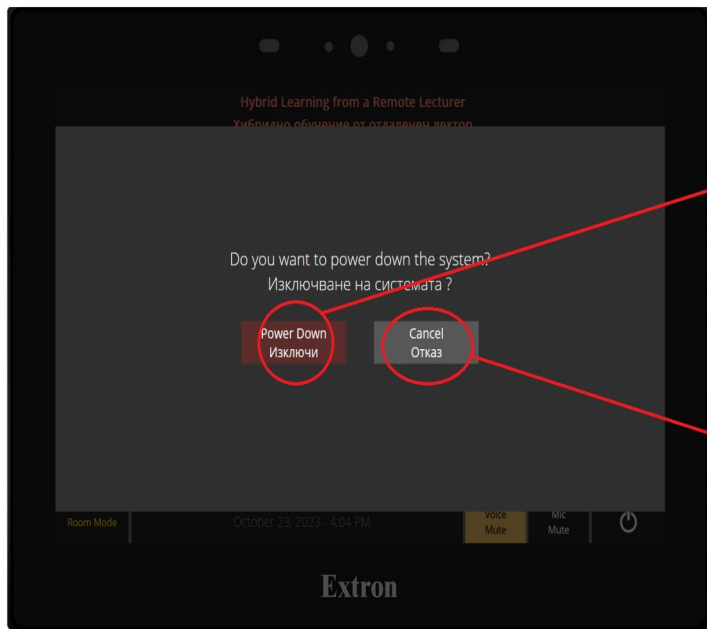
Hybrid Learning from a Remote Lecturer

Хибридно обучение от отдалечен лектор

Do you want to power down the system?
Изключване на системата ?

Power Down
Изключи

Cancel
Отказ

Room Mode

October 23, 2023 - 4:04 PM

Voice
Mute

Mic
Mute

Extron